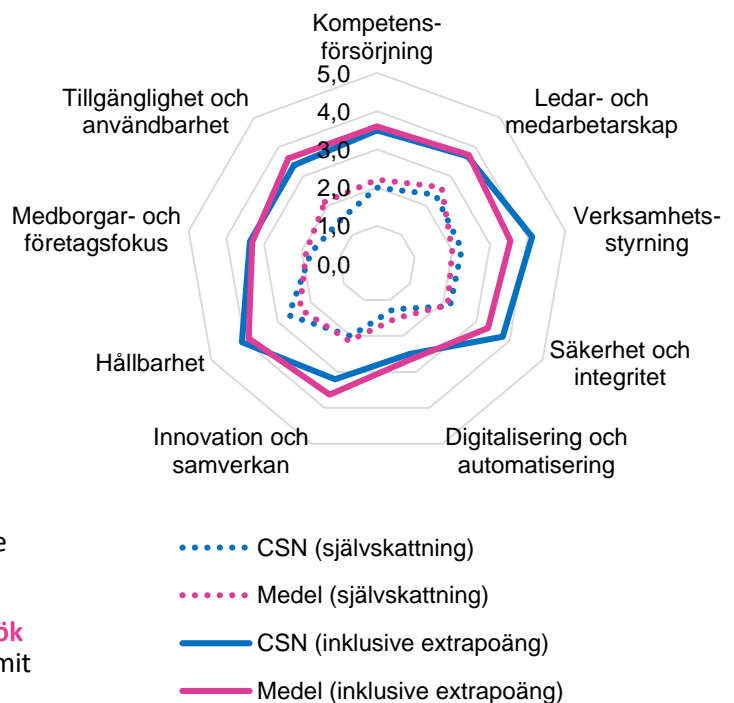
Kompetensförsörjning
5,0
4,0
3,0
2,0
1,0
0,0
Ledar- och medarbetarskap
Verksamhetsstyrning
Säkerhet och integritet
Digitalisering och automatisering
Innovation och samverkan
Hållbarhet
Medborgar- och företagsfokus
Tillgänglighet och användbarhet

e

ök
mit

CSN (självskattning)
Medel (självskattning)
CSN (inklusive extrapoäng)
Medel (inklusive extrapoäng)